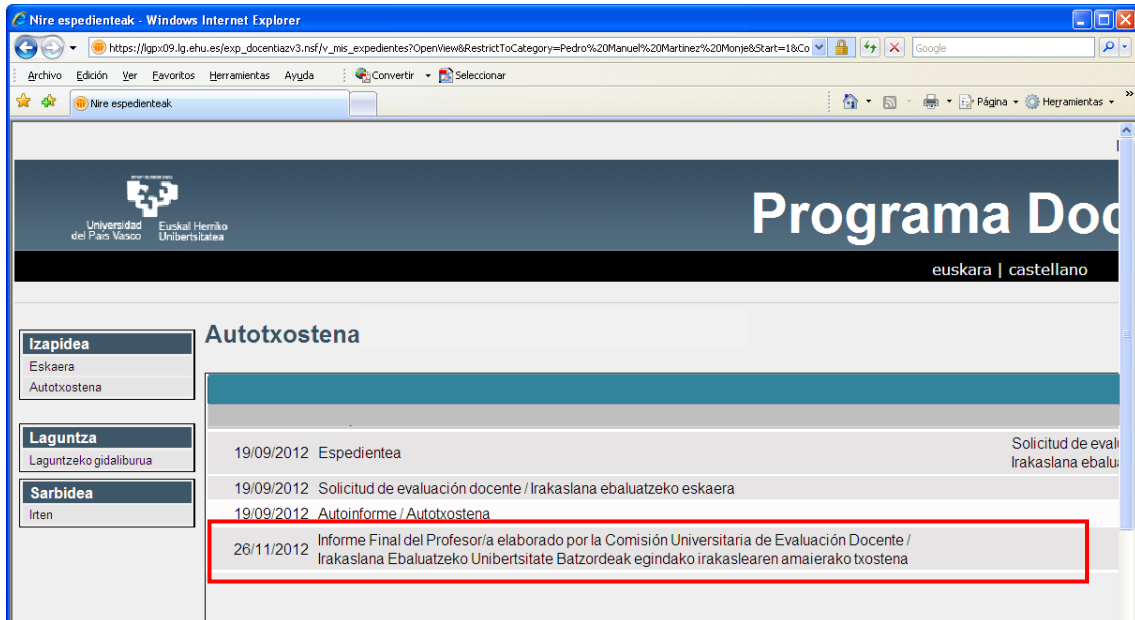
Nire espedienteak - Windows Internet Explorer

https://lgpx09.lg.ehu.es/exp_docentiazv3.nsf/v_mis_expedientes?OpenView&RestrictToCategory=Pedro%20Manuel%20Martinez%20Monje&Start=1&Co

Google

Archivo Edición Ver Favoritos Herramientas Ayuda

Convertir Seleccionar

Nire espedienteak

Página Herramientas

Universidad del País Vasco Euskal Herriko Unibertsitatea

Programa Doc

euskara | castellano

Izapidea
Eskaera
Autotxostena

Laguntza
Laguntzeko gidaliburua

Sarbidea
Irten

Autotxostena

19/09/2012 Espedientea

Solicitud de eval
Irakaslana ebalu

19/09/2012 Solicitud de evaluación docente / Irakaslana ebaluatzeko eskaera

19/09/2012 Autoinforme / Autotxostena

26/11/2012 Informe Final del Profesor/a elaborado por la Comisión Universitaria de Evaluación Docente / Irakaslana Ebaluatzeko Unibertsitate Batzordeak egindako irakaslearen amaierako txostena